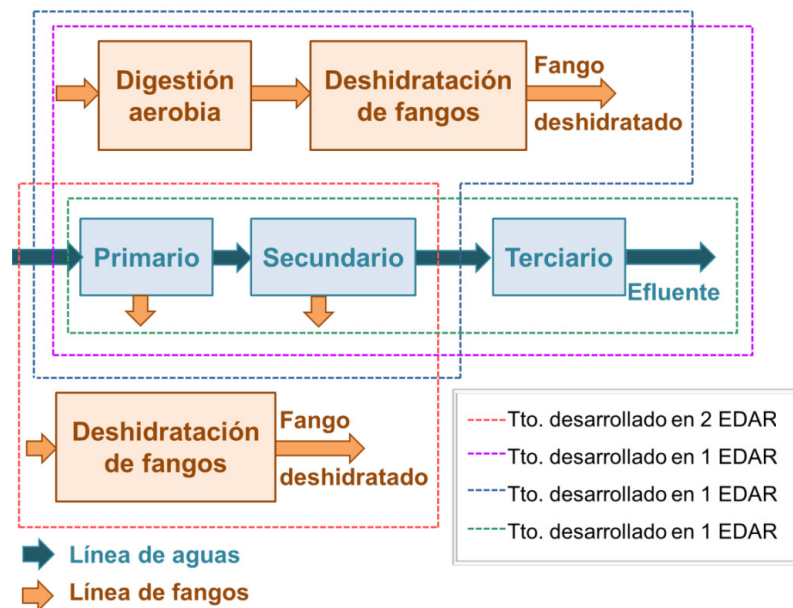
Digestión aerobia

Deshidratación de fangos

Fango deshidratado

Primario

Secundario

Terciario

Efluente

Deshidratación de fangos

Fango deshidratado

Tto. desarrollado en 2 EDAR
Tto. desarrollado en 1 EDAR
Tto. desarrollado en 1 EDAR
Tto. desarrollado en 1 EDAR

Línea de aguas

Línea de fangos